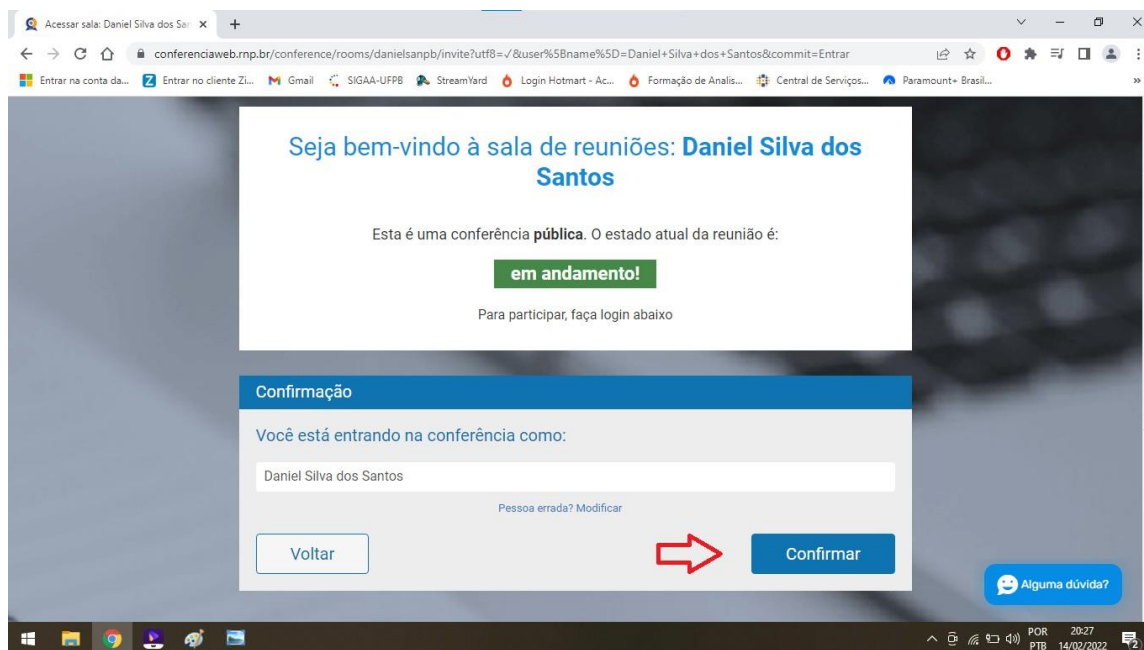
Acessar sala: Daniel Silva dos San ×

conferenciaweb.rnp.br/conference/rooms/danielsanpb/invite?utf8=✓&user%5Bname%5D=Daniel+Silva+dos+Santos&commit=Entrar

Entrar na conta da... Entrar no cliente Zi... Gmail SIGAA-UFPB StreamYard Login Hotmart - Ac... Formação de Analis... Central de Serviços... Paramount+ Brasil...

Seja bem-vindo à sala de reuniões: **Daniel Silva dos Santos**

Esta é uma conferência **pública**. O estado atual da reunião é:

em andamento!

Para participar, faça login abaixo

Confirmação

Você está entrando na conferência como:

Daniel Silva dos Santos

Pessoa errada? Modificar

Voltar

Confirmar

Alguma dúvida?

POR PTB 20:27 14/02/2022